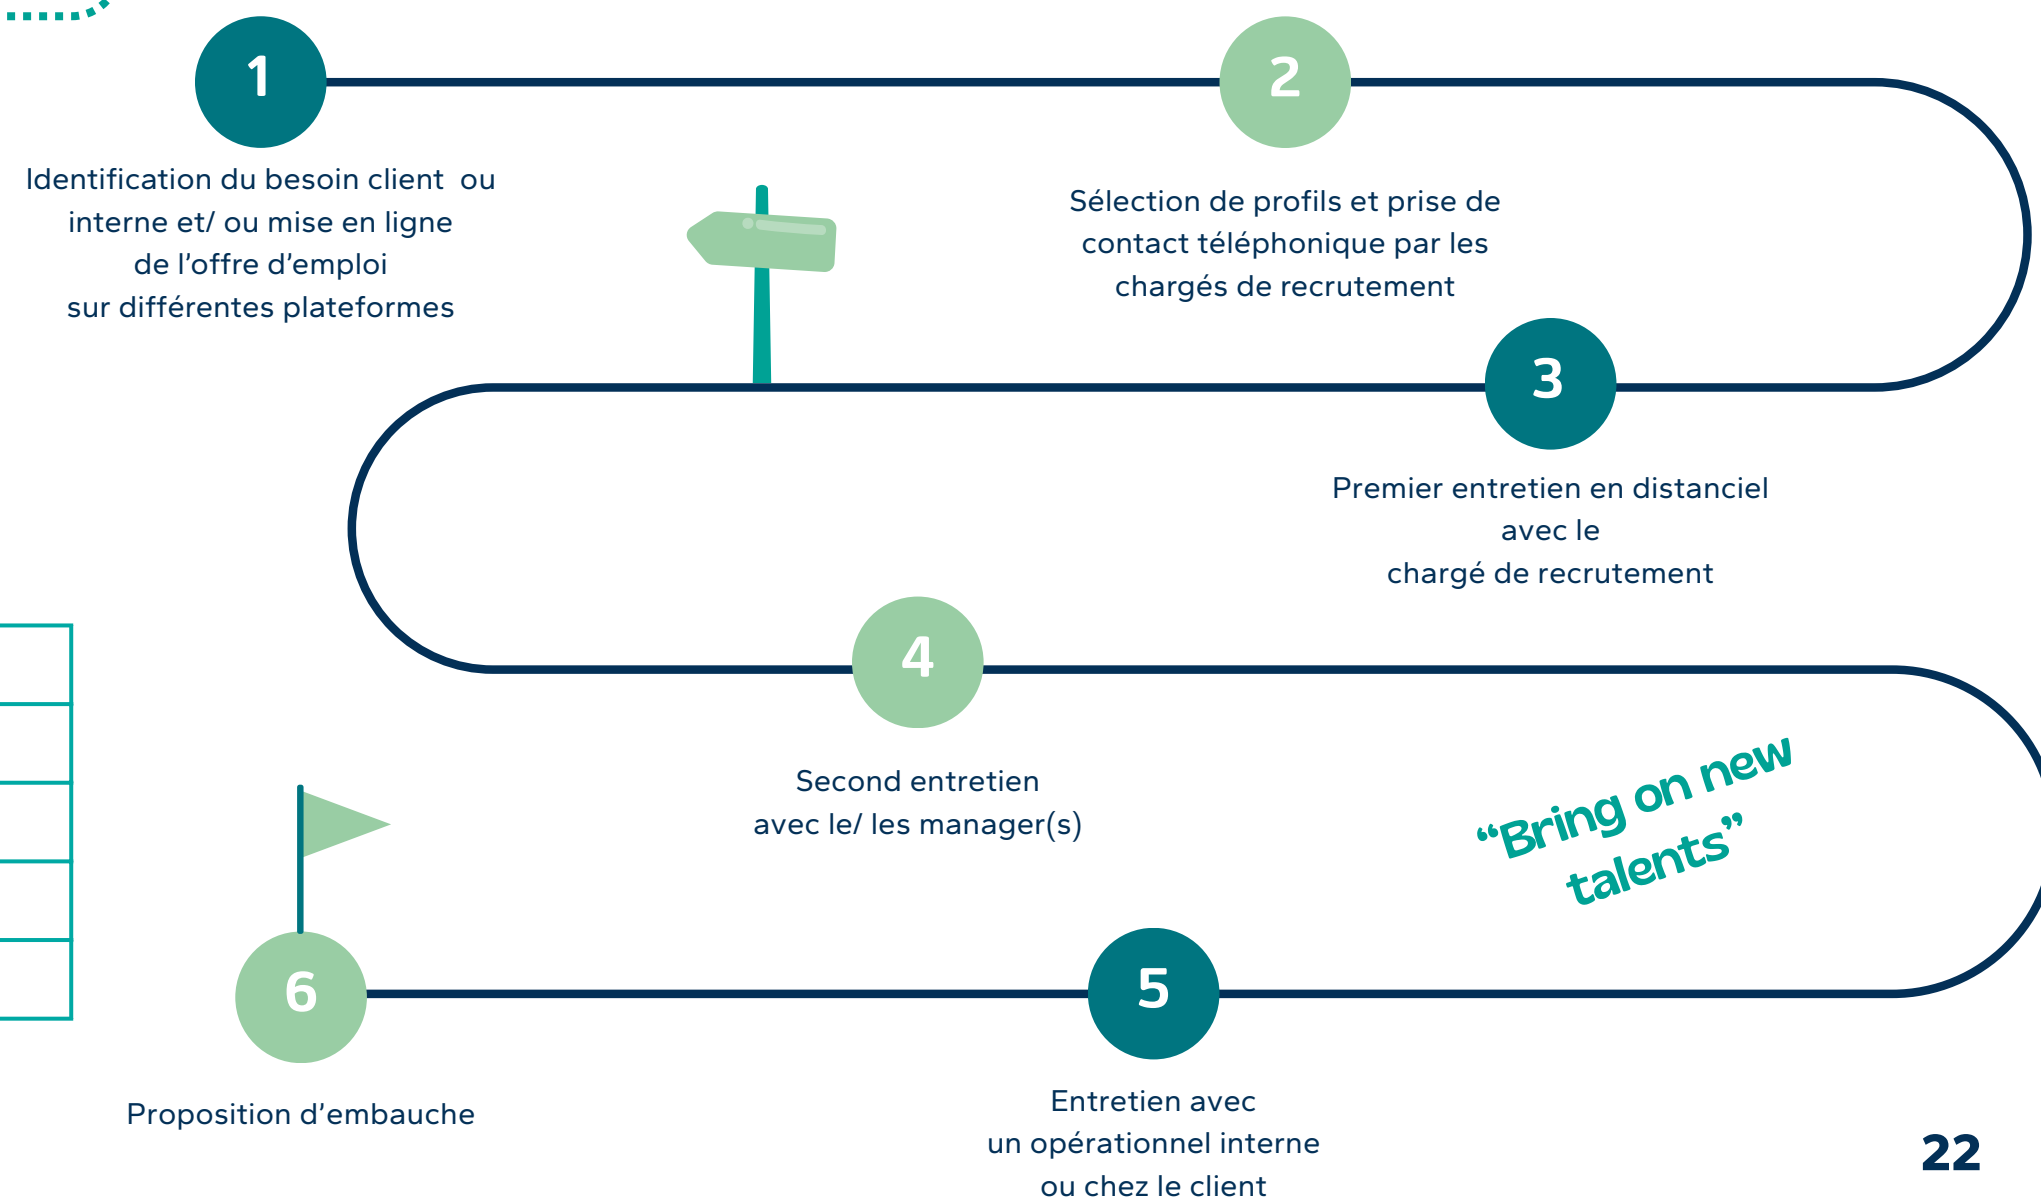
1

Identification du besoin client ou interne et/ ou mise en ligne de l’offre d’emploi sur différentes plateformes

2

Sélection de profils et prise de contact téléphonique par les chargés de recrutement

3

Premier entretien en distanciel avec le chargé de recrutement

4

Second entretien avec le/ les manager(s)

“Bring on new talents”

6

Proposition d’embauche

5

Entretien avec un opérationnel interne ou chez le client

22